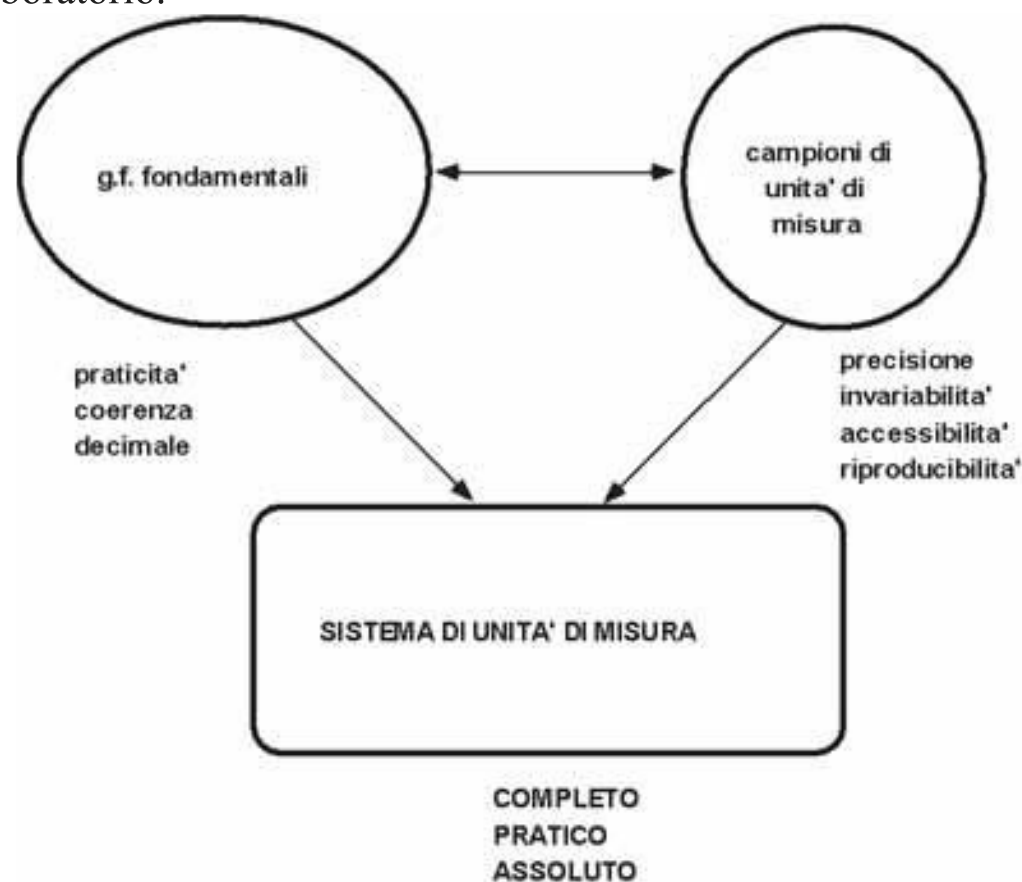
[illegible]oratorio.

g.f. fondamentali

campioni di unita' di misura

praticita'
coerenza
decimale

precisione
invariabilita'
accessibilita'
riproducibilita'

SISTEMA DI UNITA' DI MISURA

COMPLETO
PRATICO
ASSOLUTO